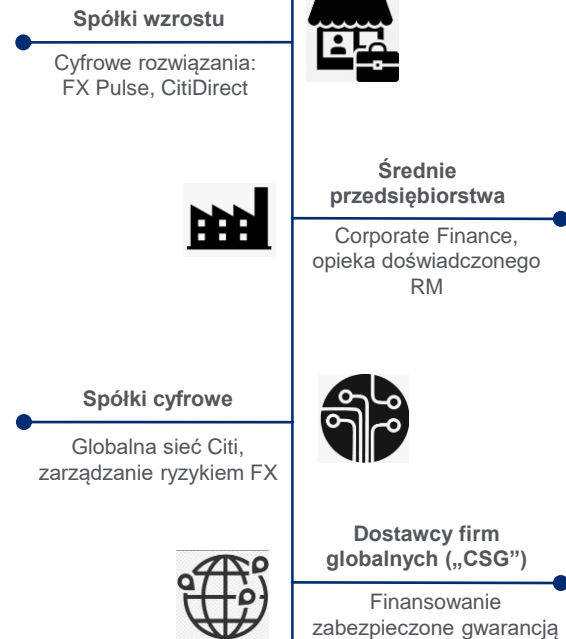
Spółki wzrostu

Cyfrowe rozwiązania: FX Pulse, CitiDirect

Średnie przedsiębiorstwa

Corporate Finance, opieka doświadczonego RM

Spółki cyfrowe

Globalna sieć Citi, zarządzanie ryzykiem FX

Dostawcy firm globalnych („CSG")

Finansowanie zabezpieczone gwarancją